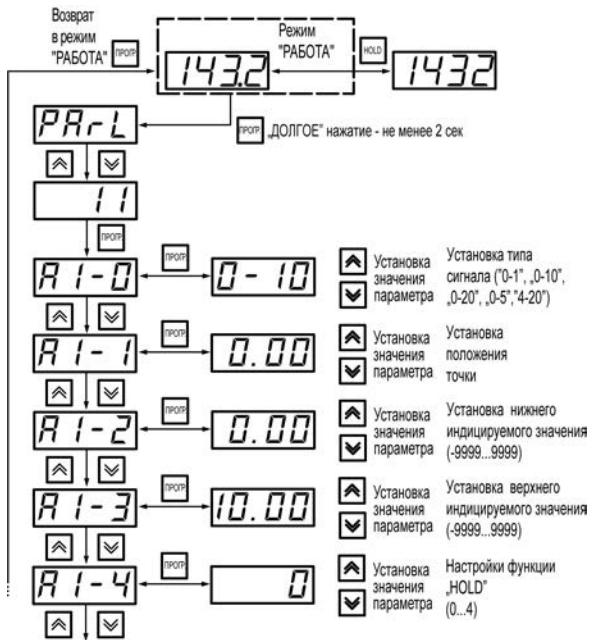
Возврат в режим "РАБОТА" ПРОГР

Режим "РАБОТА"

143.2

HOLD

1432

PAr-L

ПРОГР „ДОЛГОЕ" нажатие - не менее 2 сек

11

ПРОГР

A1-0

ПРОГР

0 - 10

Установка значения параметра

Установка типа сигнала ("0-1", „0-10", „0-20", „0-5","4-20")

A1-1

ПРОГР

0.00

Установка значения параметра

Установка положения точки

A1-2

ПРОГР

0.00

Установка значения параметра

Установка нижнего индицируемого значения (-9999...9999)

A1-3

ПРОГР

10.00

Установка значения параметра

Установка верхнего индицируемого значения (-9999...9999)

A1-4

ПРОГР

0

Установка значения параметра

Настройки функции „HOLD" (0...4)